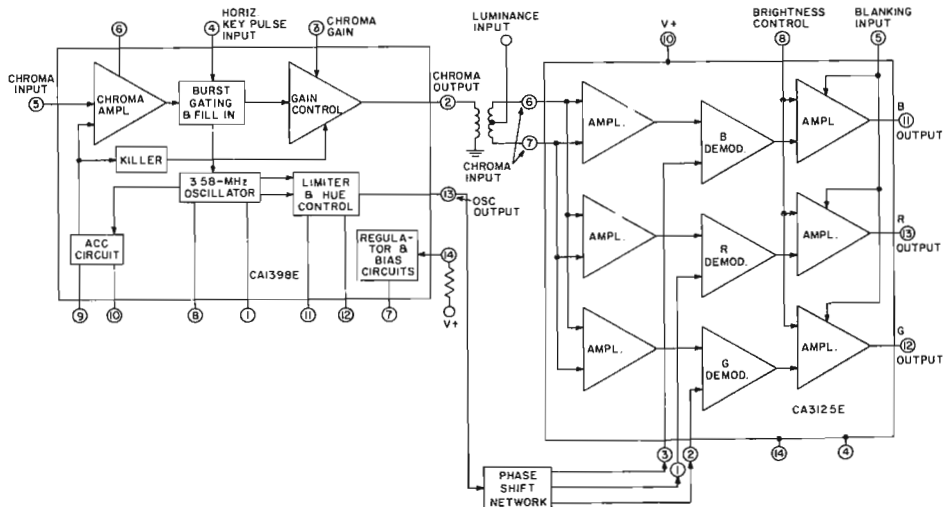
6
4 HORIZ KEY PULSE INPUT
8 CHROMA GAIN
CHROMA INPUT 5
CHROMA AMPL
BURST GATING & FILL IN
GAIN CONTROL
CHROMA OUTPUT 2
KILLER
3.58-MHz OSCILLATOR
LIMITER & HUE CONTROL
13 OSC OUTPUT
ACC CIRCUIT
REGULATOR & BIAS CIRCUITS
14
V+
CA1398E
9 10 8 1 11 12 7

LUMINANCE INPUT
V+ 10
BRIGHTNESS CONTROL 8
BLANKING INPUT 5
6
7
CHROMA INPUT
AMPL.
B DEMOD.
AMPL.
B 11 OUTPUT
AMPL.
R DEMOD.
AMPL.
R 13 OUTPUT
AMPL.
G DEMOD.
AMPL.
G 12 OUTPUT
CA3125E
3 1 2
14 4
PHASE SHIFT NETWORK